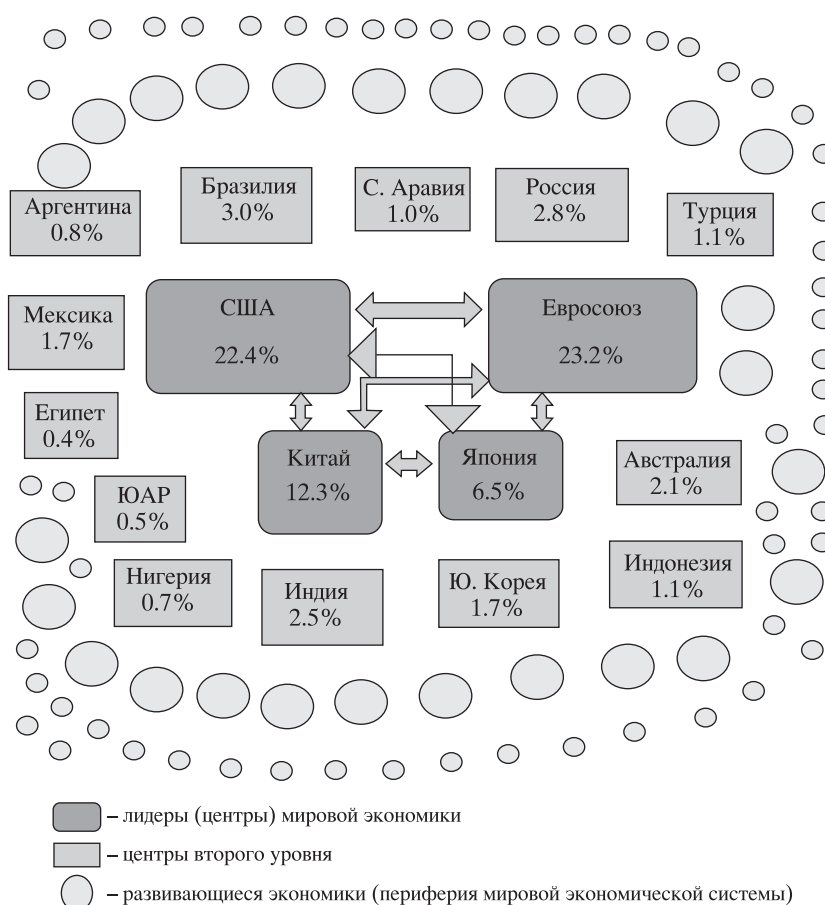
Аргентина 0.8%

Бразилия 3.0%

С. Аравия 1.0%

Россия 2.8%

Турция 1.1%

Мексика 1.7%

США 22.4%

Евросоюз 23.2%

Египет 0.4%

Китай 12.3%

Япония 6.5%

Австралия 2.1%

ЮАР 0.5%

Индонезия 1.1%

Нигерия 0.7%

Индия 2.5%

Ю. Корея 1.7%

– лидеры (центры) мировой экономики

– центры второго уровня

– развивающиеся экономики (периферия мировой экономической системы)